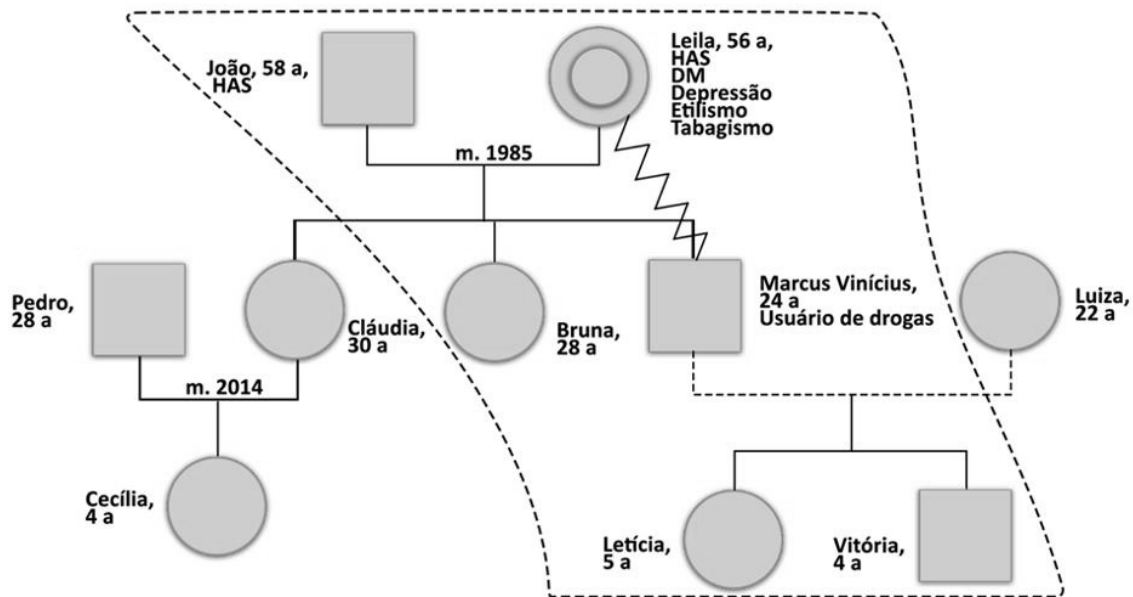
João, 58 a, HAS

Leila, 56 a, HAS DM Depressão Etilismo Tabagismo

m. 1985

Pedro, 28 a

Cláudia, 30 a

Bruna, 28 a

Marcus Vinícius, 24 a Usuário de drogas

Luiza, 22 a

m. 2014

Cecília, 4 a

Letícia, 5 a

Vitória, 4 a